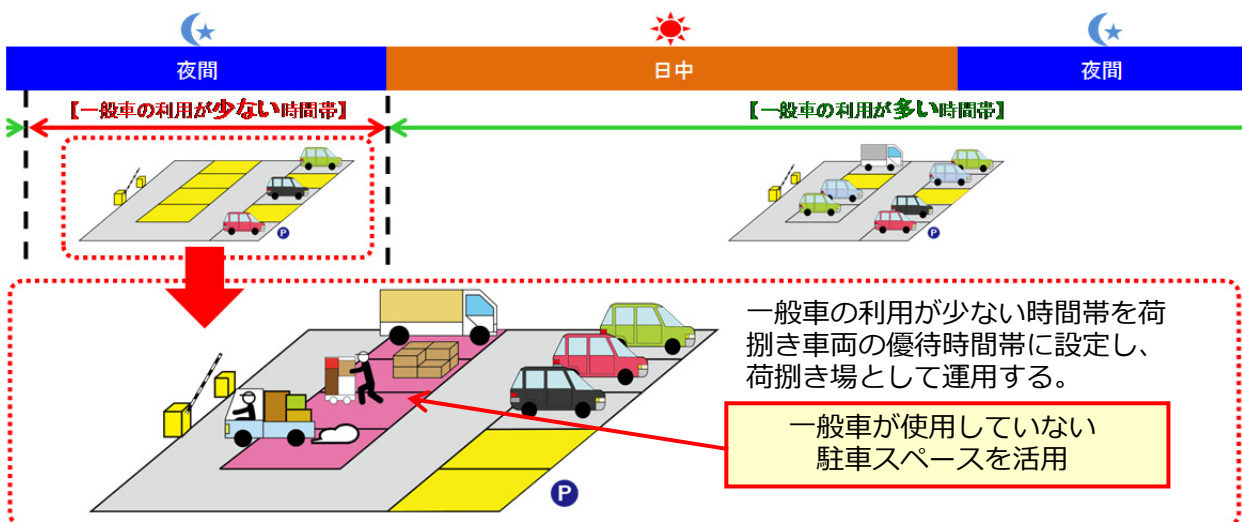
夜間

日中

夜間

【一般車の利用が少ない時間帯】

【一般車の利用が多い時間帯】

P

P

一般車の利用が少ない時間帯を荷捌き車両の優待時間帯に設定し、荷捌き場として運用する。

一般車が使用していない
駐車スペースを活用

P